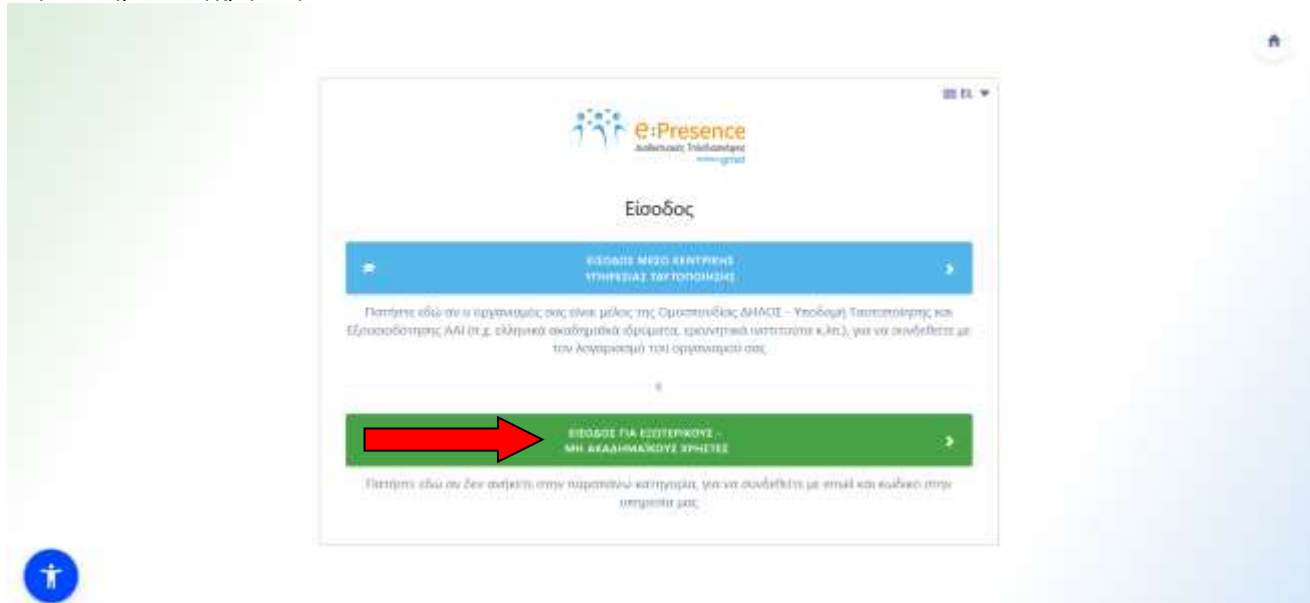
EL

e:Presence
Διαδικτυακές Τηλεδιασκέψεις
grnet

Είσοδος

ΕΙΣΟΔΟΣ ΜΕΣΩ ΚΕΝΤΡΙΚΗΣ ΥΠΗΡΕΣΙΑΣ ΤΑΥΤΟΠΟΙΗΣΗΣ

Πατήστε εδώ αν ο οργανισμός σας είναι μέλος της Ομοσπονδίας ΔΗΛΟΣ - Υποδομή Ταυτοποίησης και Εξουσιοδότησης AAI (π.χ. ελληνικά ακαδημαϊκά ιδρύματα, ερευνητικά ινστιτούτα κ.λπ.), για να συνδεθείτε με τον λογαριασμό του οργανισμού σας.

ή

ΕΙΣΟΔΟΣ ΓΙΑ ΕΞΩΤΕΡΙΚΟΥΣ - ΜΗ ΑΚΑΔΗΜΑΪΚΟΥΣ ΧΡΗΣΤΕΣ

Πατήστε εδώ αν δεν ανήκετε στην παραπάνω κατηγορία, για να συνδεθείτε με email και κωδικό στην υπηρεσία μας.